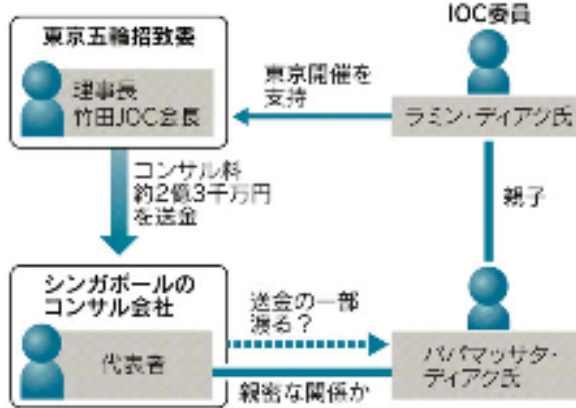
東京五輪招致委

理事長
竹田JOC会長

IOC委員

東京開催を
支持

ラミン・ディアク氏

コンサル料
約2億3千万円
を送金

親子

シンガポールの
コンサル会社

代表者

送金の一部
渡る?

親密な関係か

パパマッサタ・
ディアク氏